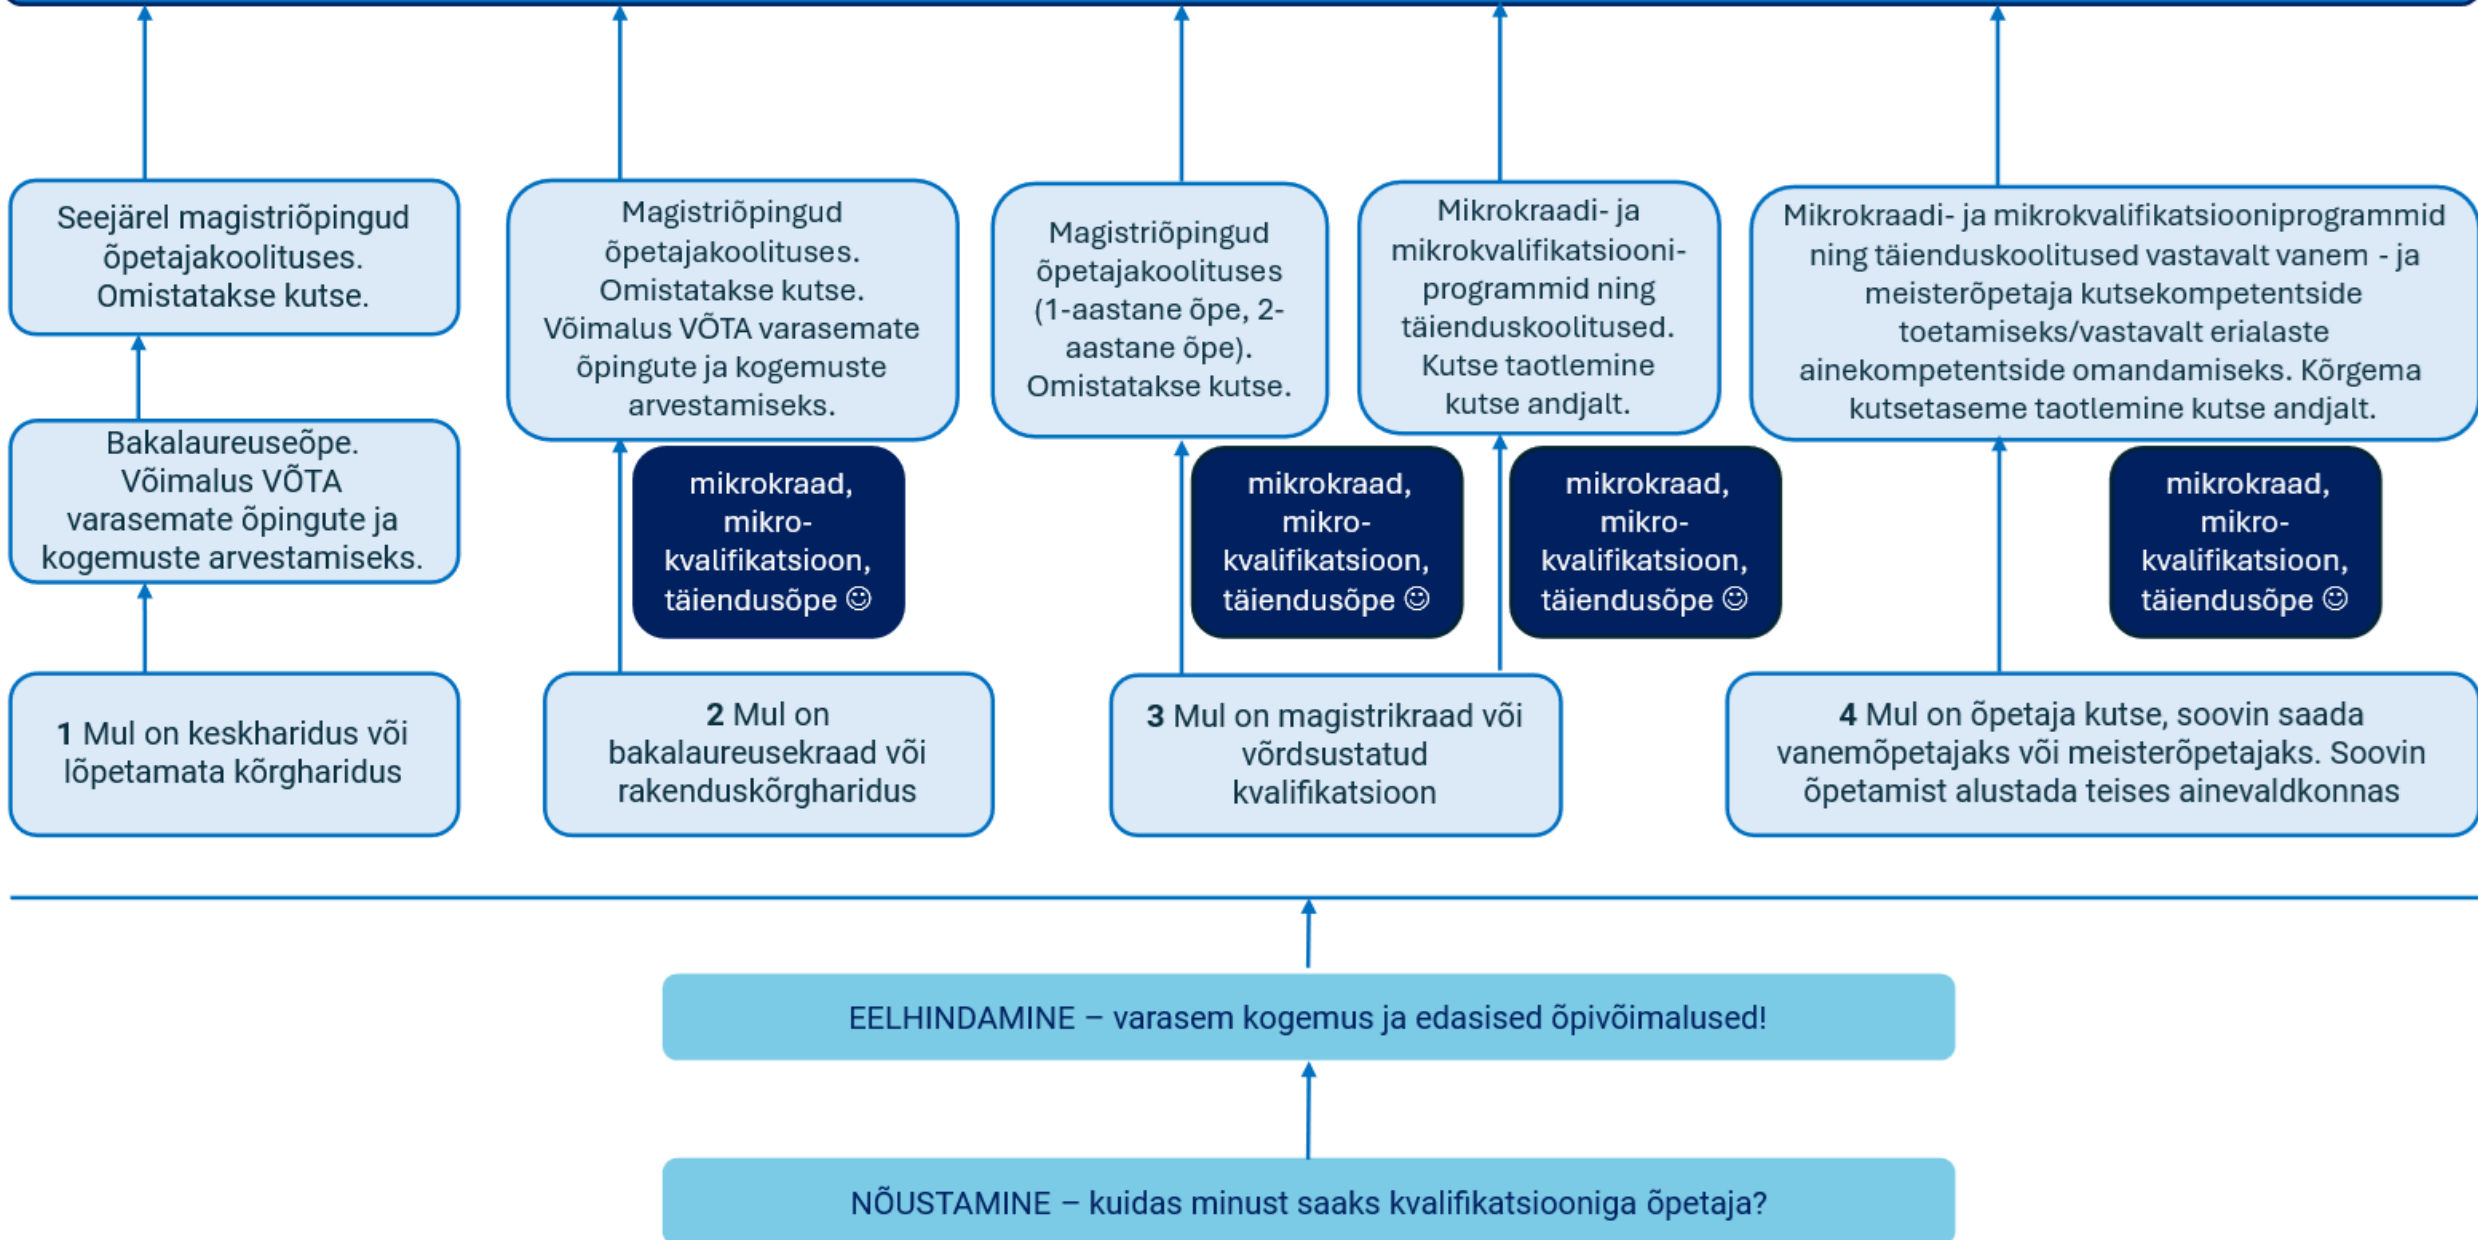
Seejärel magistriõpingud õpetajakoolituses. Omistatakse kutse.

Bakalaureuseõpe. Võimalus VÕTA varasemate õpingute ja kogemuste arvestamiseks.

**1** Mul on keskharidus või lõpetamata kõrgharidus

Magistriõpingud õpetajakoolituses. Omistatakse kutse. Võimalus VÕTA varasemate õpingute ja kogemuste arvestamiseks.

mikrokraad, mikro-kvalifikatsioon, täiendusõpe ☺

**2** Mul on bakalaureusekraad või rakenduskõrgharidus

Magistriõpingud õpetajakoolituses (1-aastane õpe, 2-aastane õpe). Omistatakse kutse.

mikrokraad, mikro-kvalifikatsioon, täiendusõpe ☺

Mikrokraadi- ja mikrokvalifikatsiooni-programmid ning täienduskoolitused. Kutse taotlemine kutse andjalt.

mikrokraad, mikro-kvalifikatsioon, täiendusõpe ☺

**3** Mul on magistrikraad või võrdsustatud kvalifikatsioon

Mikrokraadi- ja mikrokvalifikatsiooniprogrammid ning täienduskoolitused vastavalt vanem - ja meisterõpetaja kutsekompetentside toetamiseks/vastavalt erialaste ainekompetentside omandamiseks. Kõrgema kutsetaseme taotlemine kutse andjalt.

mikrokraad, mikro-kvalifikatsioon, täiendusõpe ☺

**4** Mul on õpetaja kutse, soovin saada vanemõpetajaks või meisterõpetajaks. Soovin õpetamist alustada teises ainevaldkonnas

EELHINDAMINE – varasem kogemus ja edasised õpivõimalused!

NÕUSTAMINE – kuidas minust saaks kvalifikatsiooniga õpetaja?